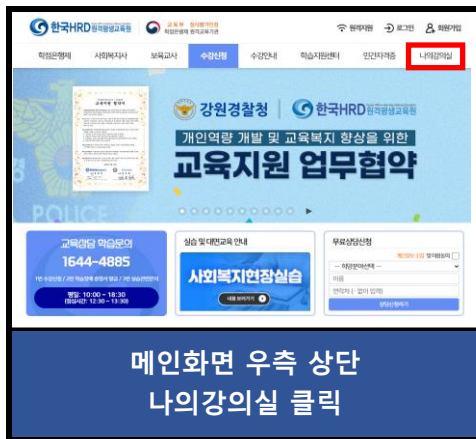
한국HRD 원격평생교육원

교육부 · 평생교육진흥원 학점은행제 원격교육기관

원격지원 로그인 회원가입

학점은행제 사회복지사 보육교사 수강신청 수강안내 학습지원센터 민간자격증 나의강의실

강원경찰청 | 한국HRD 원격평생교육원

개인역량 개발 및 교육복지 향상을 위한

교육지원 업무협약

POLICE

교육상담 학습문의

1644-4885

평일: 10:00 ~ 18:30
(점심시간: 12:30 ~ 13:30)

실습 및 대면교육 안내

사회복지현장실습

무료상담신청

이름

연락처

상담신청하기

메인화면 우측 상단
나의강의실 클릭